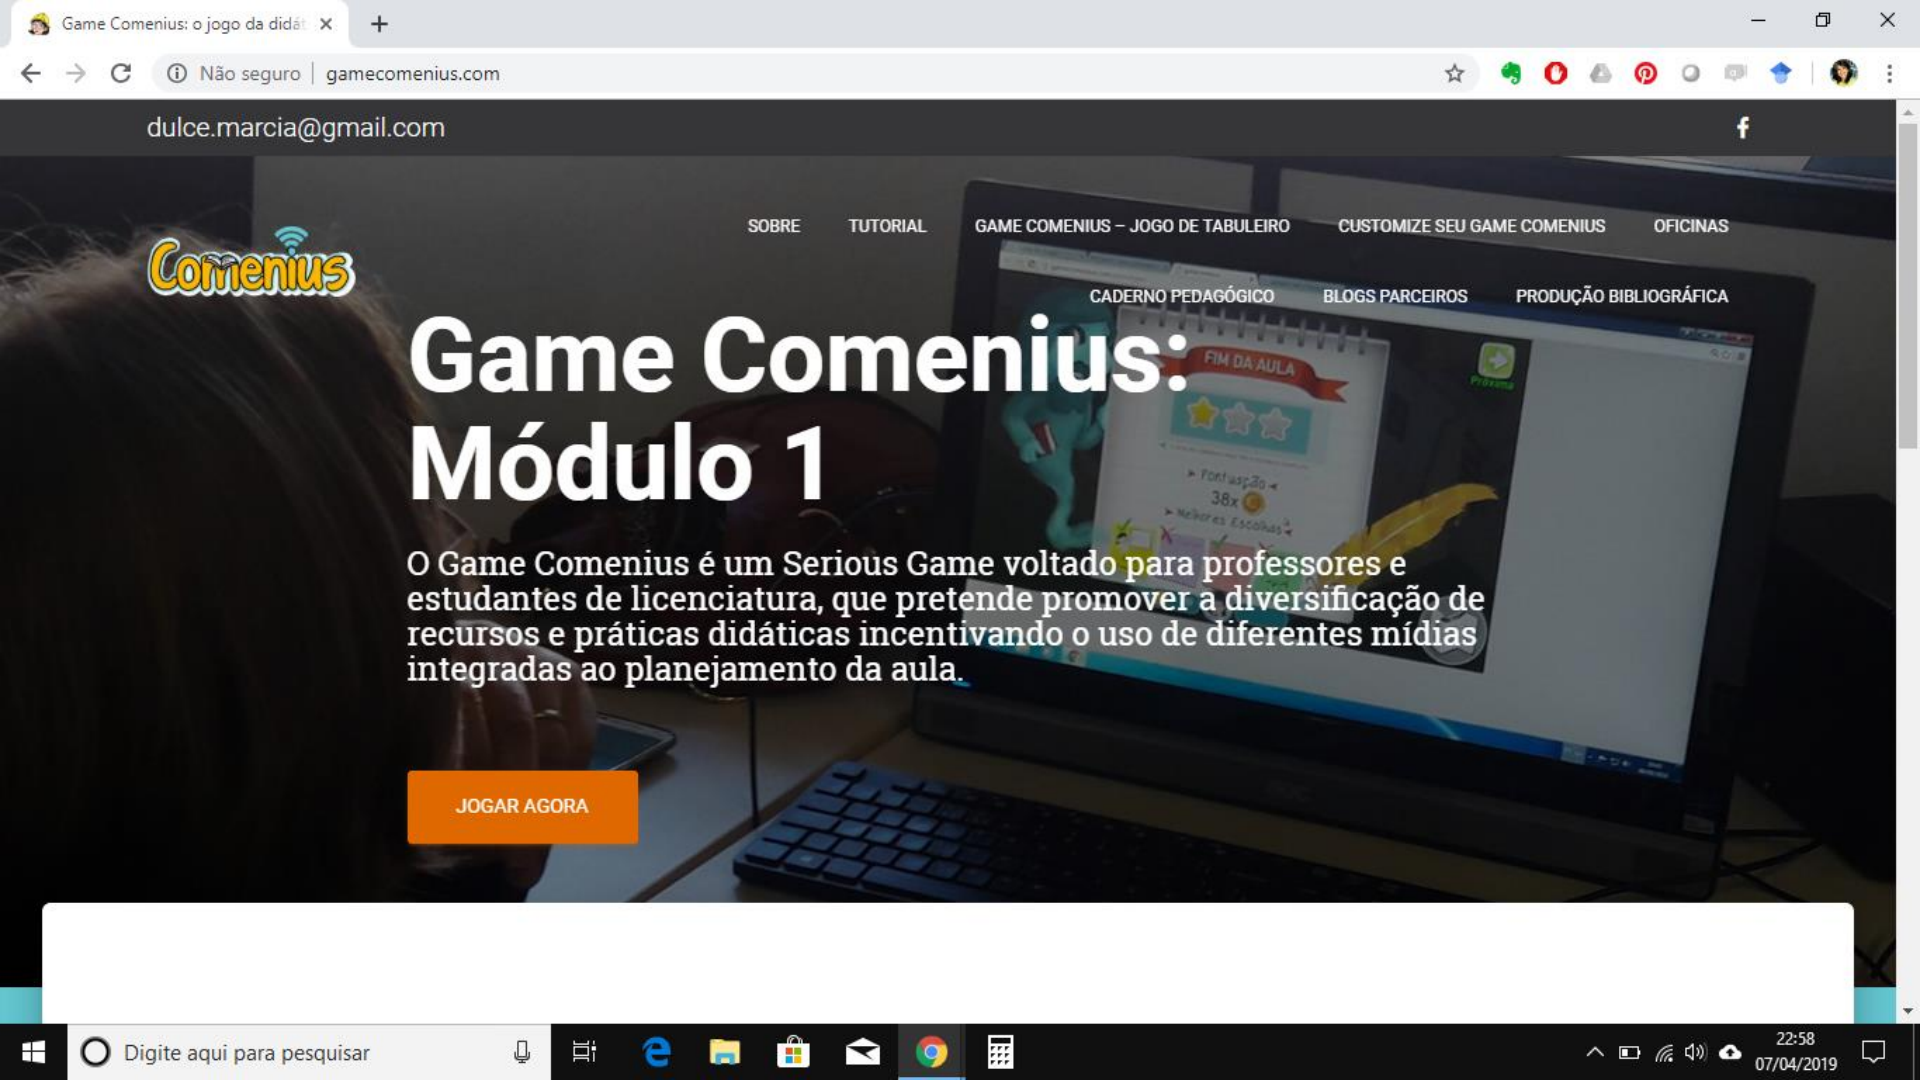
Game Comenius: o jogo da didát ×

Não seguro | gamecomenius.com

dulce.marcia@gmail.com

Comenius

SOBRE TUTORIAL GAME COMENIUS – JOGO DE TABULEIRO CUSTOMIZE SEU GAME COMENIUS OFICINAS

CADERNO PEDAGÓGICO BLOGS PARCEIROS PRODUÇÃO BIBLIOGRÁFICA

Game Comenius: Módulo 1

O Game Comenius é um Serious Game voltado para professores e estudantes de licenciatura, que pretende promover a diversificação de recursos e práticas didáticas incentivando o uso de diferentes mídias integradas ao planejamento da aula.

JOGAR AGORA

FIM DA AULA

Pontuação
38x
Melhores Escolhas

Digite aqui para pesquisar

22:58
07/04/2019